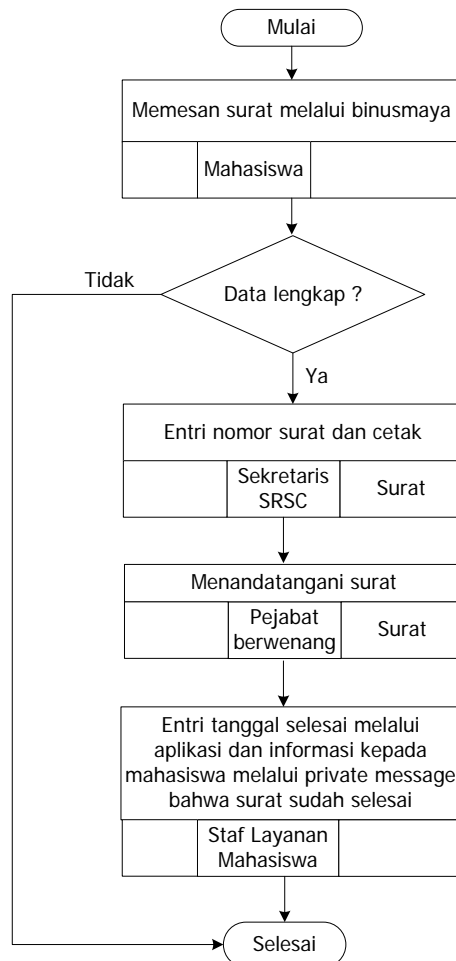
Mulai

Memesan surat melalui binusmaya

Mahasiswa

Tidak

Data lengkap ?

Ya

Entri nomor surat dan cetak

Sekretaris SRSC

Surat

Menandatangani surat

Pejabat berwenang

Surat

Entri tanggal selesai melalui aplikasi dan informasi kepada mahasiswa melalui private message bahwa surat sudah selesai

Staf Layanan Mahasiswa

Selesai